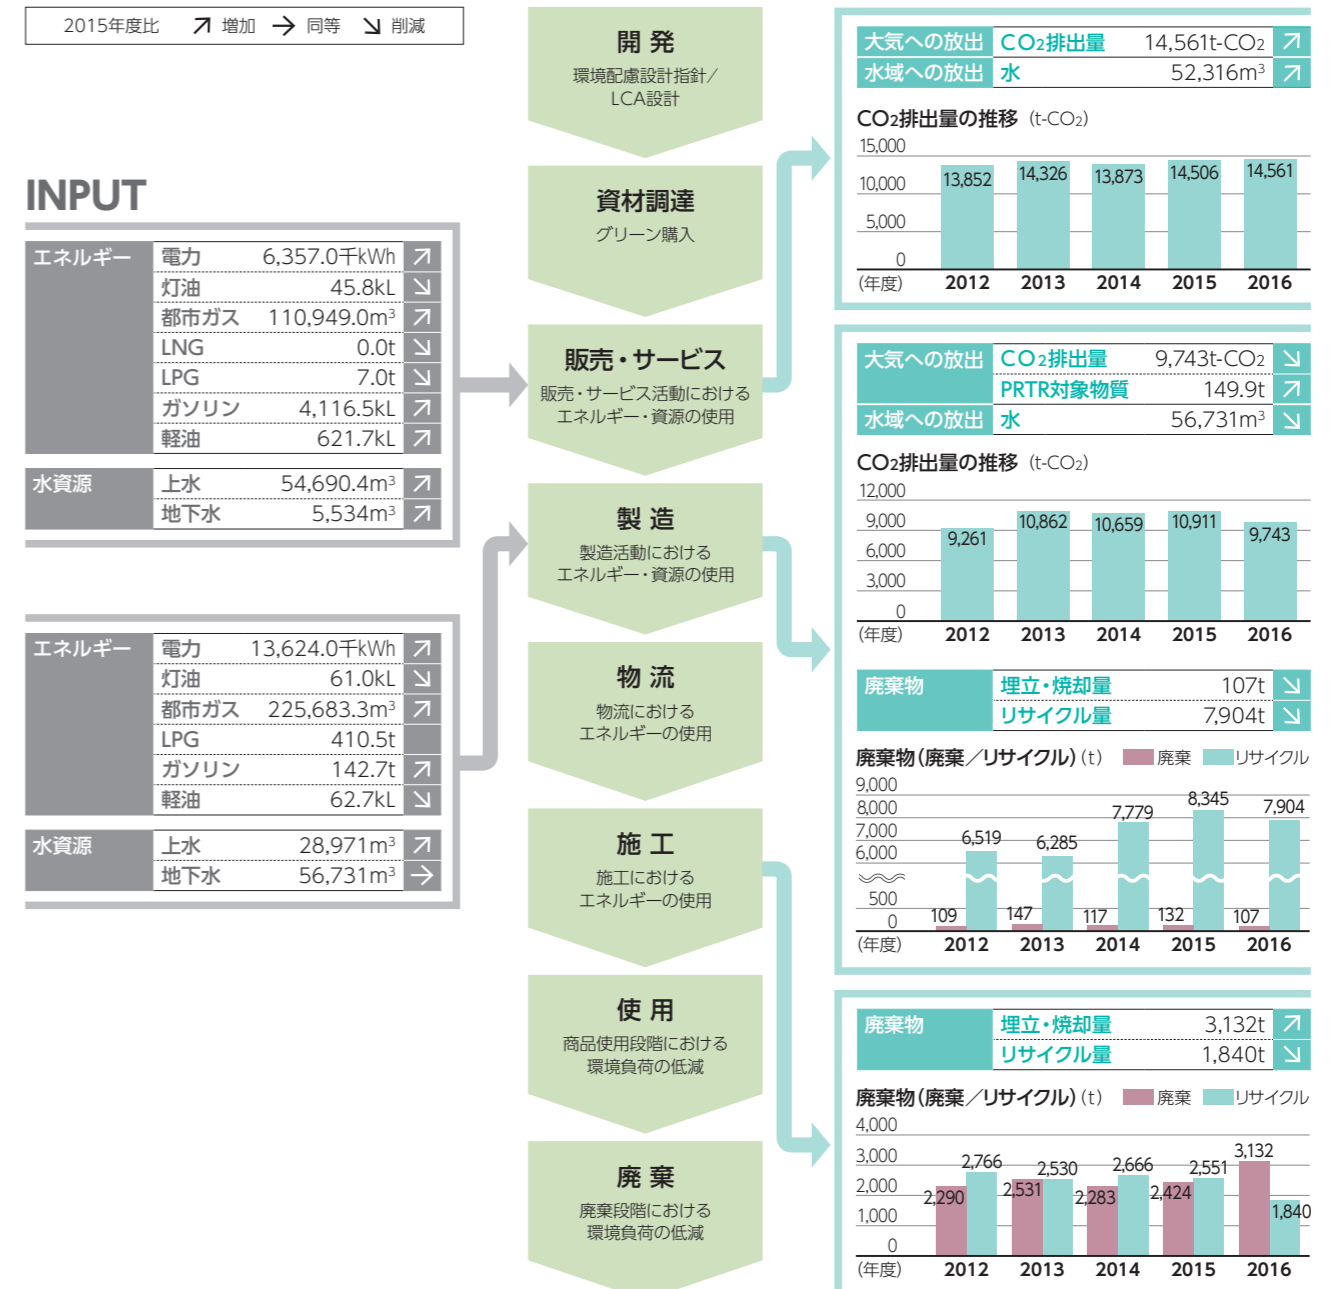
2015年度比 ↗ 増加 → 同等 ↘ 削減

INPUT

| エネルギー | 電力 | 6,357.0千kWh | ↗ |
|---|---|---|---|
| | 灯油 | 45.8kL | ↘ |
| | 都市ガス | 110,949.0m³ | ↗ |
| | LNG | 0.0t | ↘ |
| | LPG | 7.0t | ↘ |
| | ガソリン | 4,116.5kL | ↗ |
| | 軽油 | 621.7kL | ↗ |
| 水資源 | 上水 | 54,690.4m³ | ↗ |
| | 地下水 | 5,534m³ | ↗ |

| エネルギー | 電力 | 13,624.0千kWh | ↗ |
|---|---|---|---|
| | 灯油 | 61.0kL | ↘ |
| | 都市ガス | 225,683.3m³ | ↗ |
| | LPG | 410.5t | |
| | ガソリン | 142.7t | ↗ |
| | 軽油 | 62.7kL | ↘ |
| 水資源 | 上水 | 28,971m³ | ↗ |
| | 地下水 | 56,731m³ | → |

開 発
環境配慮設計指針／LCA設計

資材調達
グリーン購入

販売・サービス
販売・サービス活動におけるエネルギー・資源の使用

製 造
製造活動におけるエネルギー・資源の使用

物 流
物流におけるエネルギーの使用

施 工
施工におけるエネルギーの使用

使 用
商品使用段階における環境負荷の低減

廃 棄
廃棄段階における環境負荷の低減

| 大気への放出 | $CO_2$排出量 | 14,561t-$CO_2$ | ↗ |
|---|---|---|---|
| 水域への放出 | 水 | 52,316m³ | ↗ |

$CO_2$排出量の推移 (t-$CO_2$)
15,000
10,000
5,000
0
(年度) 2012 13,852 2013 14,326 2014 13,873 2015 14,506 2016 14,561

| 大気への放出 | $CO_2$排出量 | 9,743t-$CO_2$ | ↘ |
|---|---|---|---|
| | PRTR対象物質 | 149.9t | ↗ |
| 水域への放出 | 水 | 56,731m³ | ↘ |

$CO_2$排出量の推移 (t-$CO_2$)
12,000
9,000
6,000
3,000
0
(年度) 2012 9,261 2013 10,862 2014 10,659 2015 10,911 2016 9,743

| 廃棄物 | 埋立・焼却量 | 107t | ↘ |
|---|---|---|---|
| | リサイクル量 | 7,904t | ↘ |

廃棄物(廃棄／リサイクル)(t) 廃棄 リサイクル
9,000
8,000
7,000
6,000
500
0
(年度) 2012 109 6,519 2013 147 6,285 2014 117 7,779 2015 132 8,345 2016 107 7,904

| 廃棄物 | 埋立・焼却量 | 3,132t | ↗ |
|---|---|---|---|
| | リサイクル量 | 1,840t | ↘ |

廃棄物(廃棄／リサイクル)(t) 廃棄 リサイクル
4,000
3,000
2,000
1,000
0
(年度) 2012 2,290 2,766 2013 2,531 2,530 2014 2,283 2,666 2015 2,424 2,551 2016 3,132 1,840